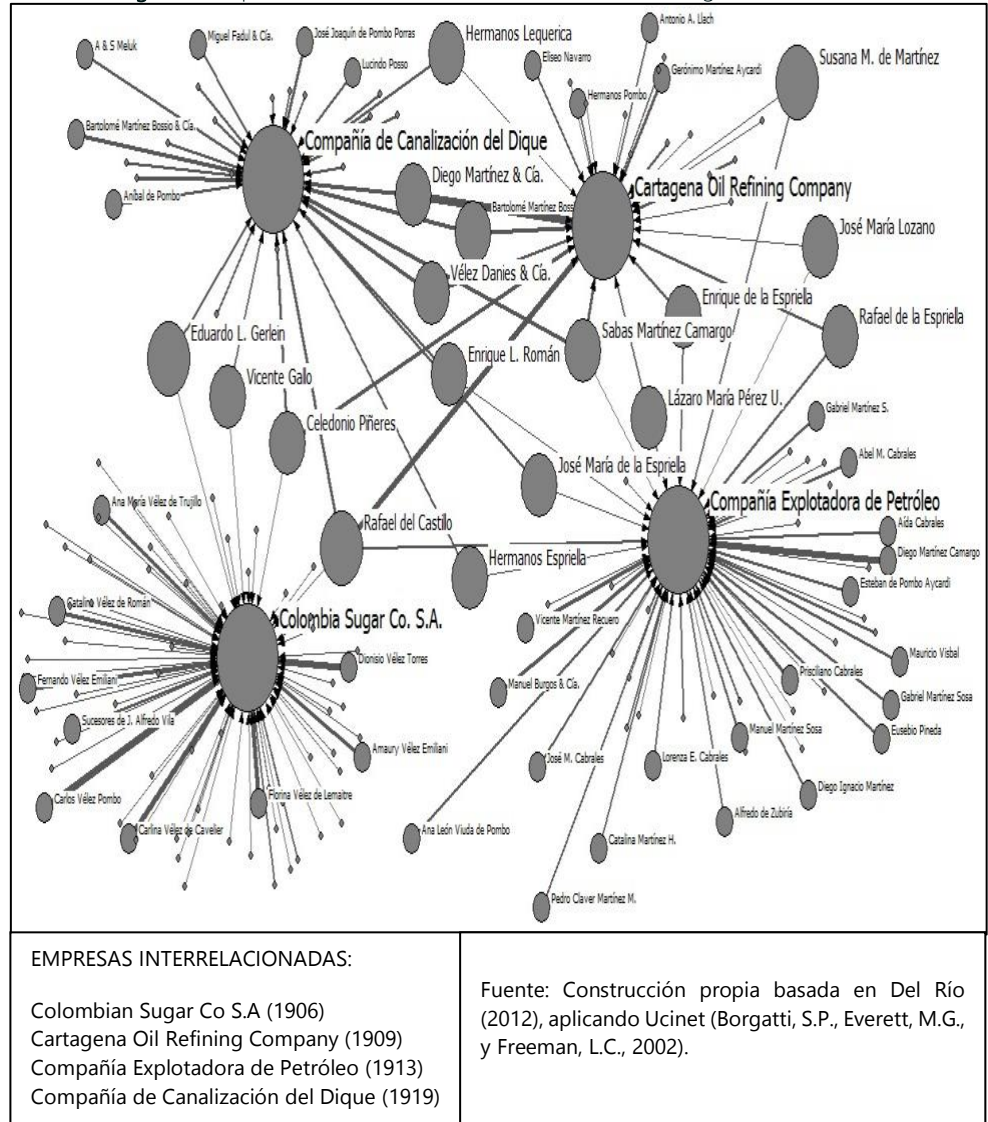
A & S Meluk
Miguel Fadul & Cía.
José Joaquín de Pombo Porras
Lucindo Posso
Hermanos Lequerica
Antonio A. Llach
Eliseo Navarro
Gerónimo Martínez Aycardi
Hermanos Pombo
Susana M. de Martínez
Bartolomé Martínez Bossio & Cía.
Compañía de Canalización del Dique
Aníbal de Pombo
Diego Martínez & Cía.
Bartolomé Martínez Boss
Cartagena Oil Refining Company
José María Lozano
Vélez Danies & Cía.
Enrique de la Espriella
Rafael de la Espriella
Eduardo L. Gerlein
Sabas Martínez Camargo
Enrique L. Román
Vicente Gallo
Lázaro María Pérez U.
Celedonio Piñeres
Gabriel Martínez S.
Abel M. Cabrales
José María de la Espriella
Compañía Explotadora de Petróleo
Ana María Vélez de Trujillo
Aída Cabrales
Rafael del Castillo
Diego Martínez Camargo
Hermanos Espriella
Esteban de Pombo Aycardi
Catalina Vélez de Román
Colombia Sugar Co. S.A.
Vicente Martínez Recuero
Dionisio Vélez Torres
Mauricio Visbal
Fernando Vélez Emiliani
Manuel Burgos & Cía.
Prisciliano Cabrales
Gabriel Martínez Sosa
Sucesores de J. Alfredo Vila
Eusebio Pineda
Manuel Martínez Sosa
Amaury Vélez Emiliani
José M. Cabrales
Lorenza E. Cabrales
Carlos Vélez Pombo
Florina Vélez de Lemaitre
Diego Ignacio Martínez
Carlina Vélez de Caveller
Alfredo de Zubiría
Ana León Viuda de Pombo
Catalina Martínez H.
Pedro Claver Martínez M.

| EMPRESAS INTERRELACIONADAS:<br><br>Colombian Sugar Co S.A (1906)<br>Cartagena Oil Refining Company (1909)<br>Compañía Explotadora de Petróleo (1913)<br>Compañía de Canalización del Dique (1919) | Fuente: Construcción propia basada en Del Río (2012), aplicando Ucinet (Borgatti, S.P., Everett, M.G., y Freeman, L.C., 2002). |
|---|---|